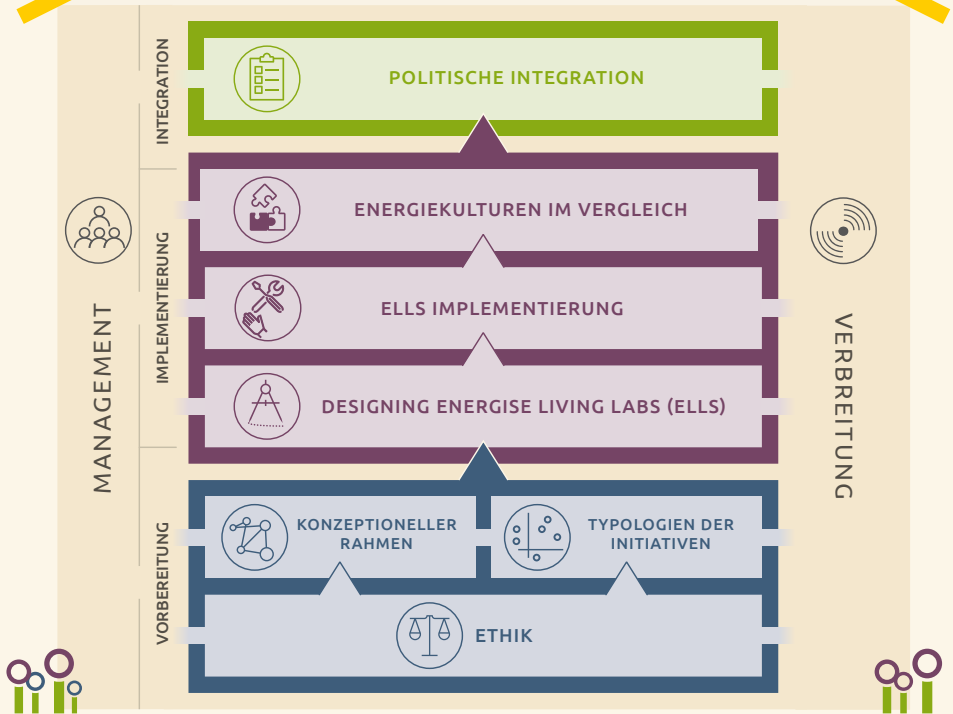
INTEGRATION

POLITISCHE INTEGRATION

IMPLEMENTIERUNG

ENERGIEKULTUREN IM VERGLEICH

ELLS IMPLEMENTIERUNG

DESIGNING ENERGISE LIVING LABS (ELLS)

MANAGEMENT

VERBREITUNG

VORBEREITUNG

KONZEPTIONELLER RAHMEN

TYPOLOGIEN DER INITIATIVEN

ETHIK